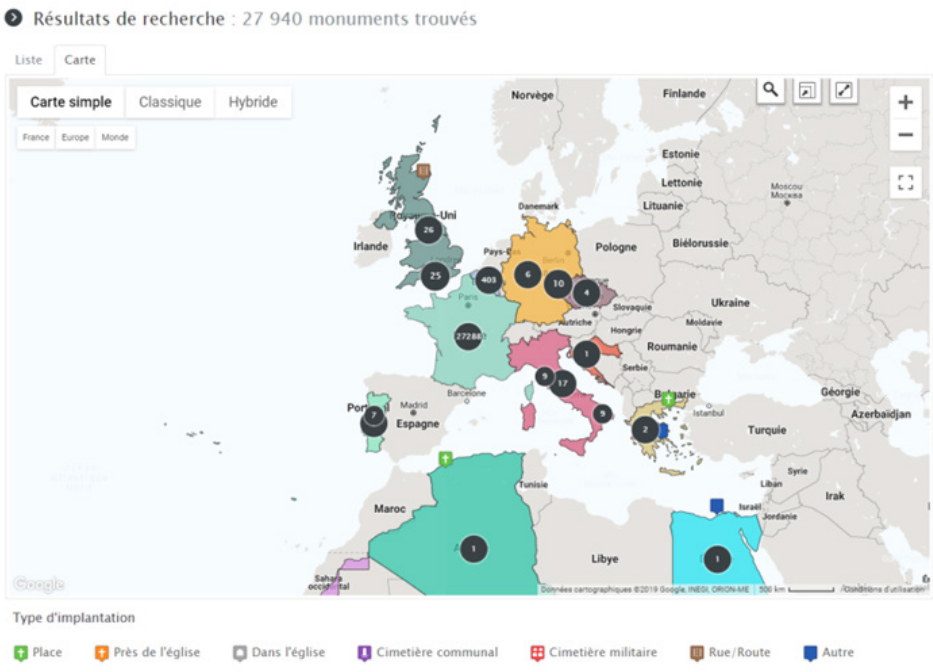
Résultats de recherche : 27 940 monuments trouvés

Liste Carte

Carte simple Classique Hybride

France Europe Monde

Norvège Finlande Estonie Lettonie Lituanie Moscou Москва Danemark Royaume-Uni Irlande Pays-Bas Berlin Pologne Biélorussie Paris Slovaquie Autriche Hongrie Ukraine Moldavie Roumanie Serbie Bulgarie Istanbul Géorgie Azerbaïdjan Madrid Portugal Espagne Barcelone Turquie Syrie Liban Irak Israël Jordanie Maroc Libye Sahara occidental

26 25 403 6 10 4 27288 1 9 17 9 7 2 1 1

Google Données cartographiques ©2019 Google, INEGI, ORION-ME 500 km Conditions d'utilisation

Type d'implantation

Place Près de l'église Dans l'église Cimetière communal Cimetière militaire Rue/Route Autre